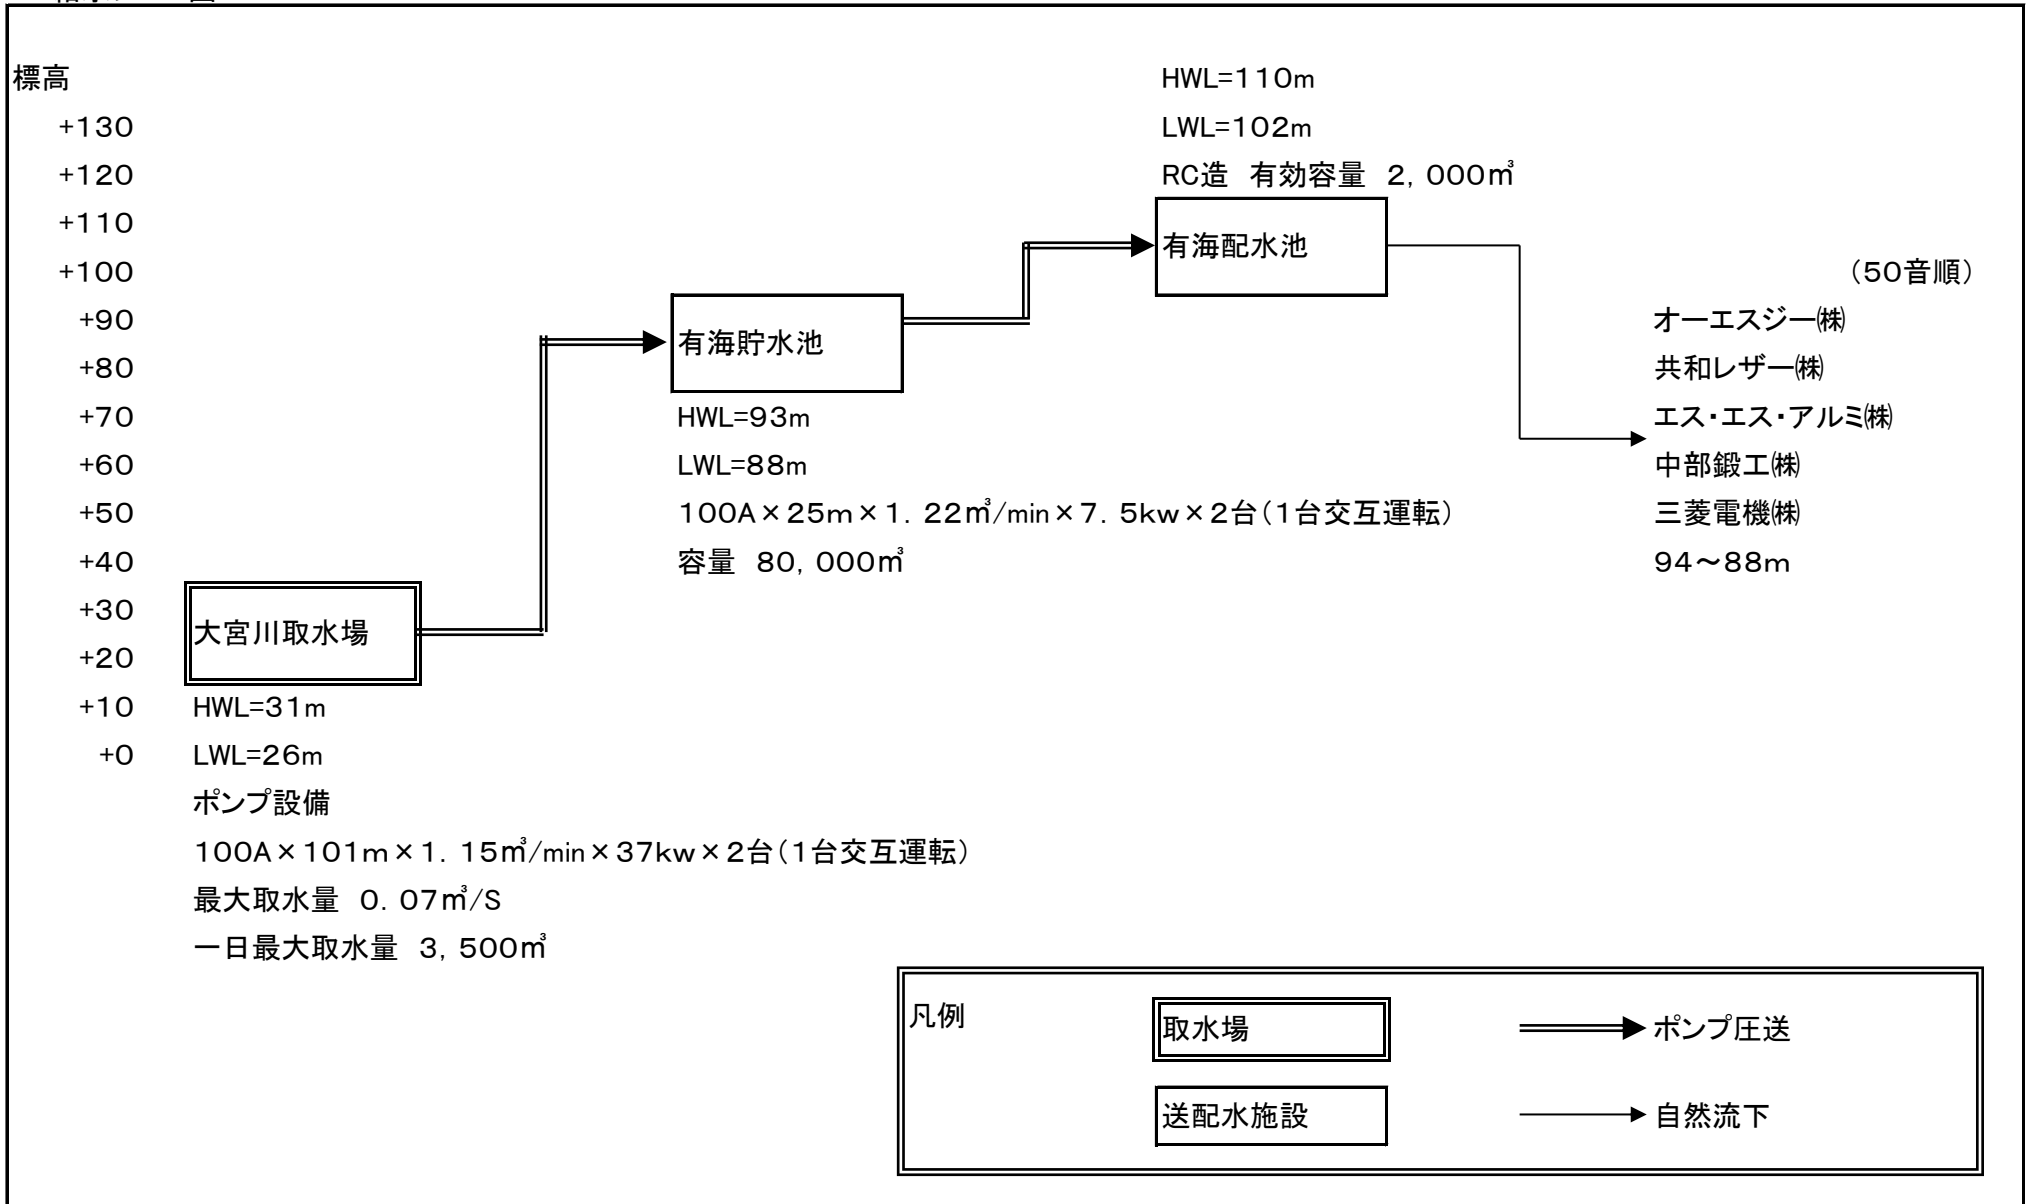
標高
+130
+120
+110
+100
+90
+80
+70
+60
+50
+40
+30
+20
+10
+0

HWL=110m
LWL=102m
RC造 有効容量 2, 000㎥

有海配水池

有海貯水池

HWL=93m
LWL=88m
100A×25m×1. 22㎥/min×7. 5kw×2台(1台交互運転)
容量 80, 000㎥

(50音順)
オーエスジー㈱
共和レザー㈱
エス・エス・アルミ㈱
中部鍛工㈱
三菱電機㈱
94～88m

大宮川取水場

HWL=31m
LWL=26m
ポンプ設備
100A×101m×1. 15㎥/min×37kw×2台(1台交互運転)
最大取水量 0. 07㎥/S
一日最大取水量 3, 500㎥

凡例
取水場
ポンプ圧送
送配水施設
自然流下